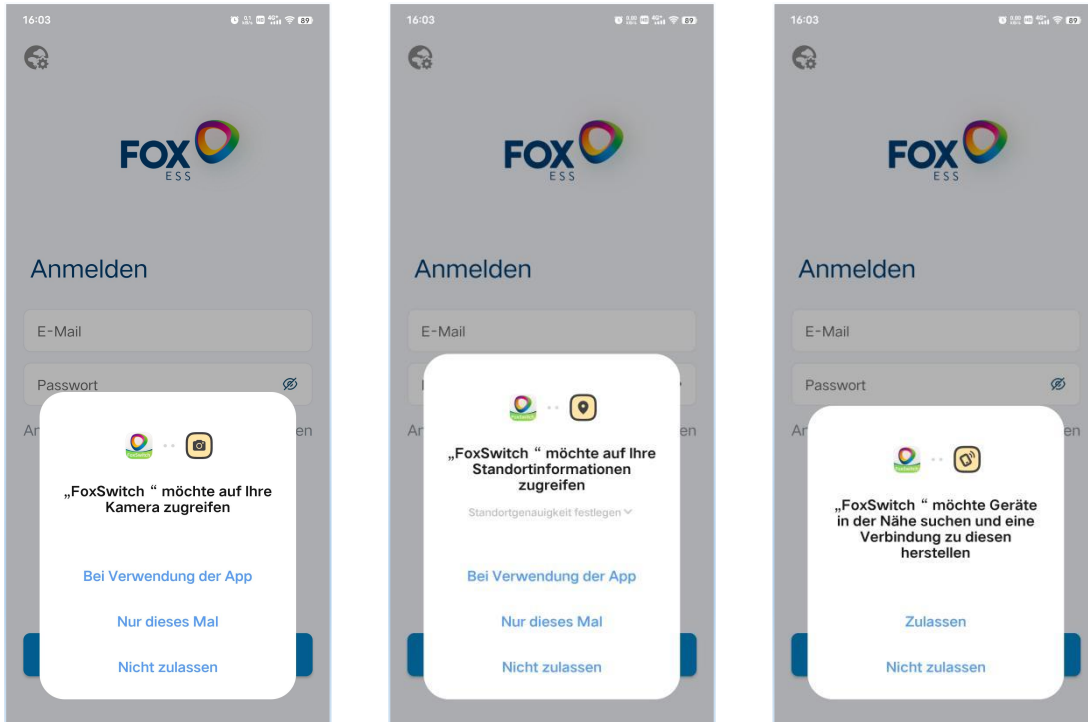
16:03

FOX
ESS

Anmelden

E-Mail

Passwort

An

en

„FoxSwitch " möchte auf Ihre Kamera zugreifen

Bei Verwendung der App

Nur dieses Mal

Nicht zulassen

16:03

FOX
ESS

Anmelden

E-Mail

An

en

„FoxSwitch " möchte auf Ihre Standortinformationen zugreifen

Standortgenauigkeit festlegen

Bei Verwendung der App

Nur dieses Mal

Nicht zulassen

16:03

FOX
ESS

Anmelden

E-Mail

Passwort

Ar

en

„FoxSwitch " möchte Geräte in der Nähe suchen und eine Verbindung zu diesen herstellen

Zulassen

Nicht zulassen